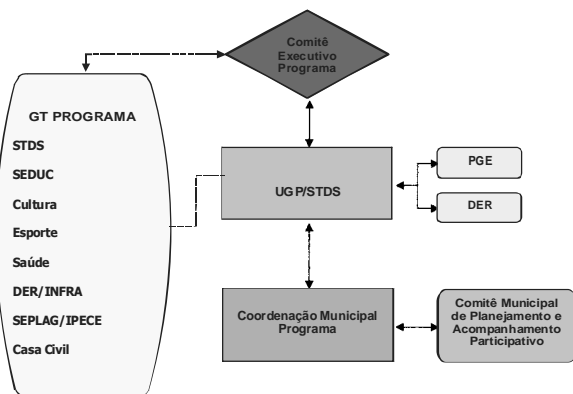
Comitê Executivo Programa

GT PROGRAMA

STDS

SEDUC

Cultura

Esporte

Saúde

DER/INFRA

SEPLAG/IPECE

Casa Civil

UGP/STDS

PGE

DER

Coordenação Municipal Programa

Comitê Municipal de Planejamento e Acompanhamento Participativo